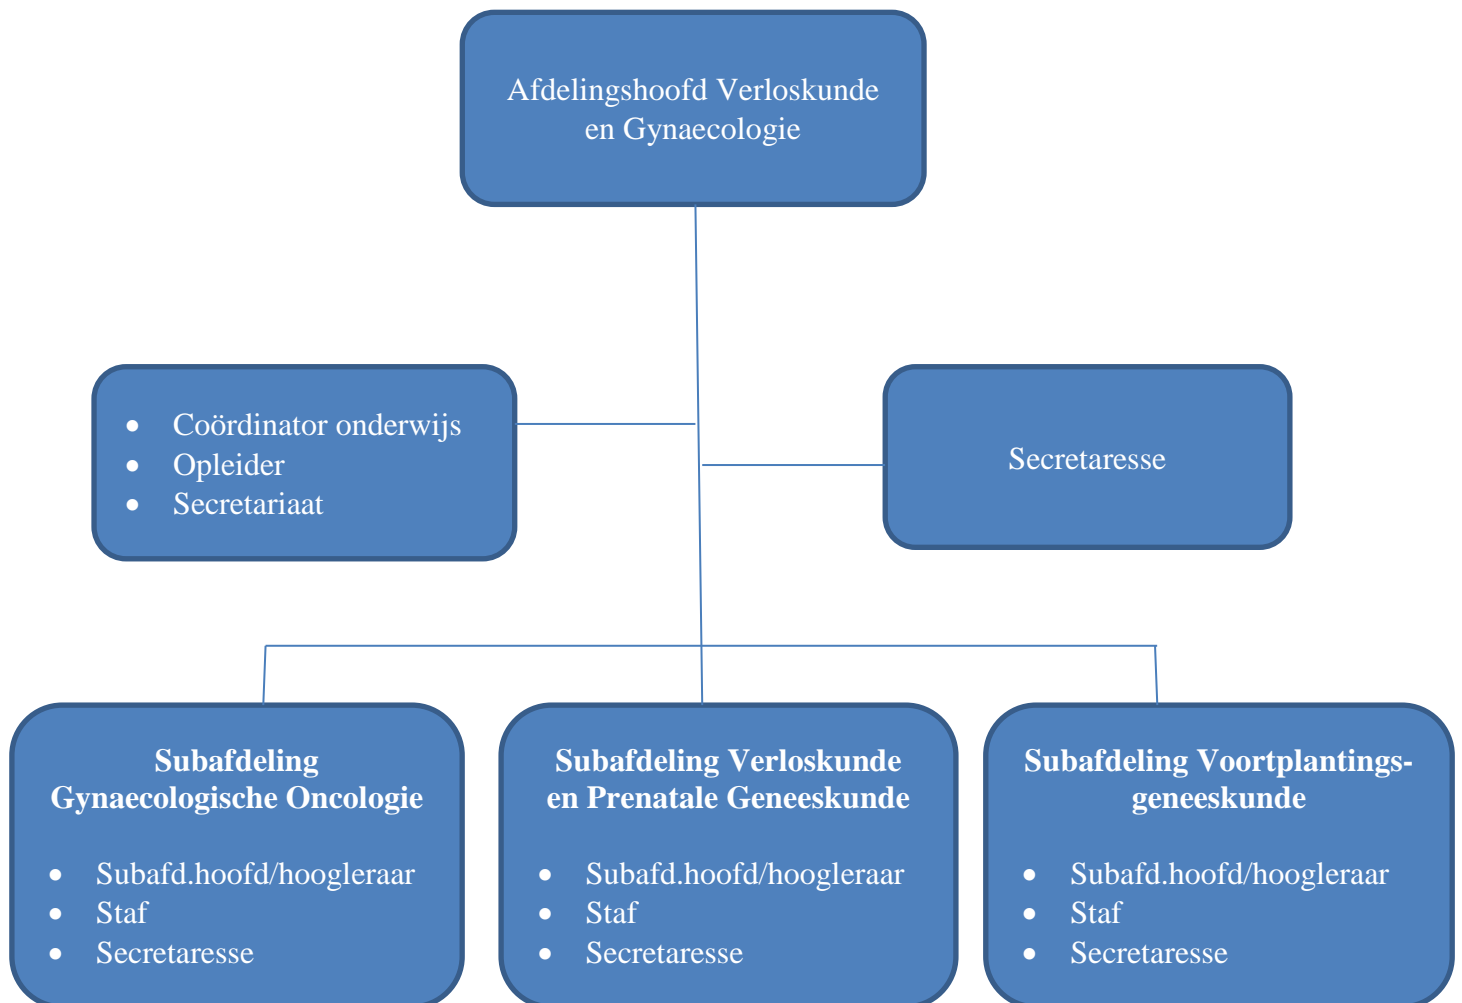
Afdelingshoofd Verloskunde en Gynaecologie

- Coördinator onderwijs
- Opleider
- Secretariaat

Secretaresse

**Subafdeling Gynaecologische Oncologie**

- Subafd.hoofd/hoogleraar
- Staf
- Secretaresse

**Subafdeling Verloskunde en Prenatale Geneeskunde**

- Subafd.hoofd/hoogleraar
- Staf
- Secretaresse

**Subafdeling Voortplantingsgeneeskunde**

- Subafd.hoofd/hoogleraar
- Staf
- Secretaresse